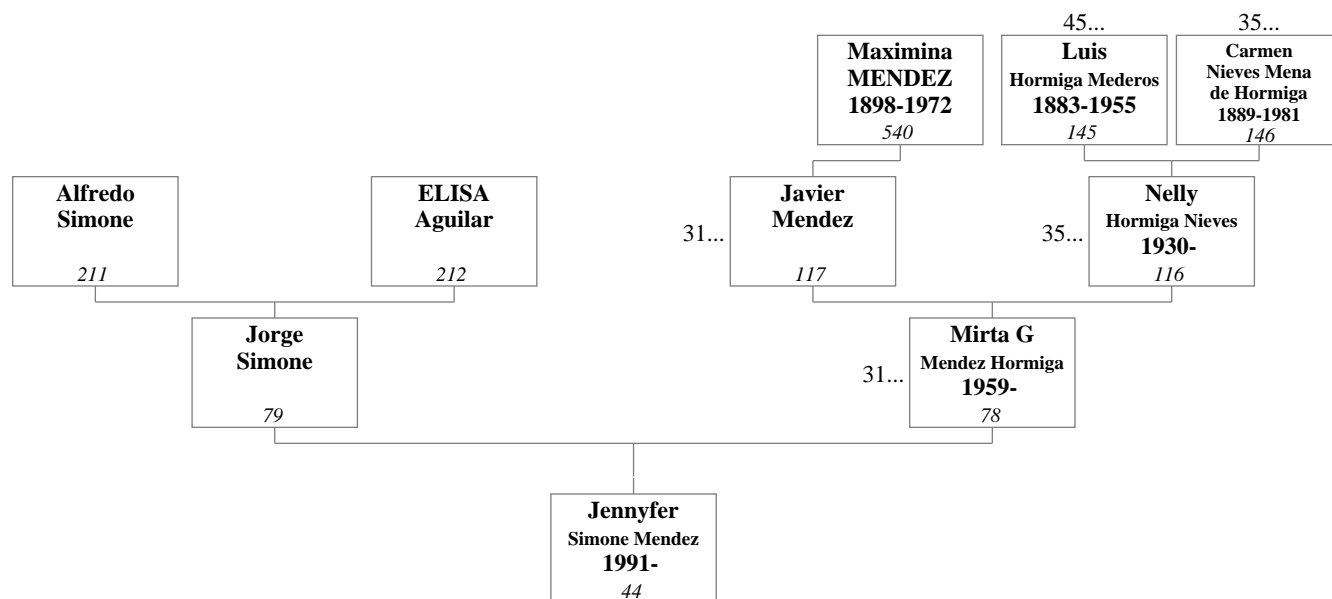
45...

35...

Maximina
MENDEZ
1898-1972
540

Luis
Hormiga Mederos
1883-1955
145

Carmen
Nieves Mena
de Hormiga
1889-1981
146

Alfredo
Simone
211

ELISA
Aguilar
212

31...

Javier
Mendez
117

35...

Nelly
Hormiga Nieves
1930-
116

Jorge
Simone
79

31...

Mirta G
Mendez Hormiga
1959-
78

Jennyfer
Simone Mendez
1991-
44